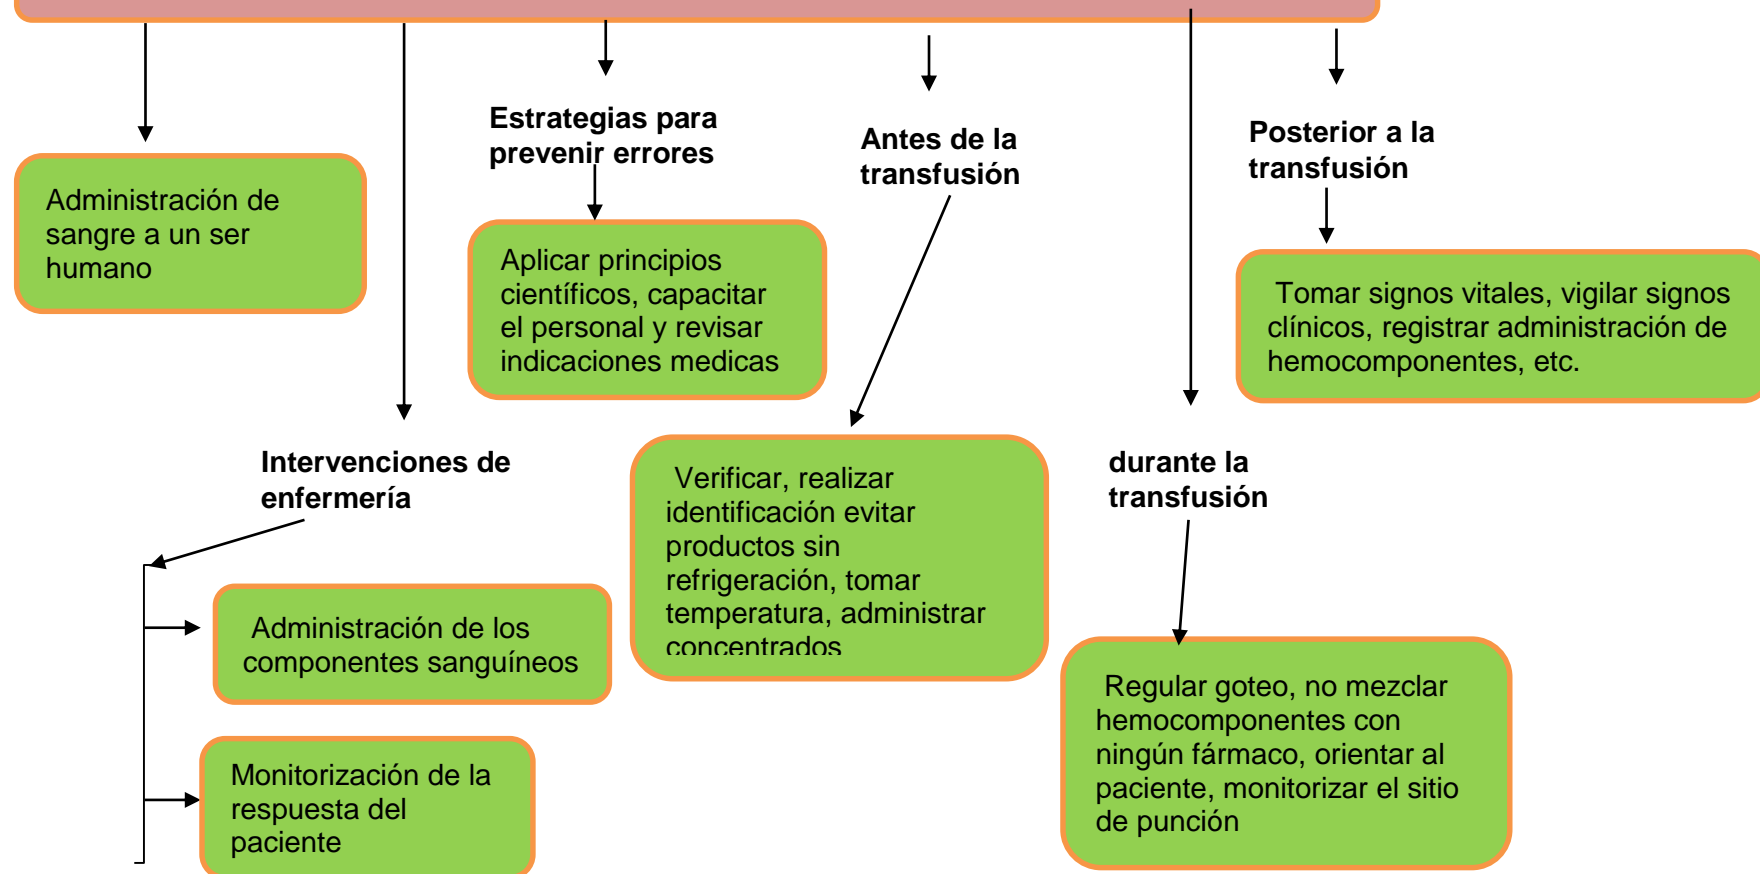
Administración de sangre a un ser humano

Estrategias para prevenir errores

Aplicar principios científicos, capacitar el personal y revisar indicaciones medicas

Antes de la transfusión

Posterior a la transfusión

Tomar signos vitales, vigilar signos clínicos, registrar administración de hemocomponentes, etc.

Intervenciones de enfermería

Verificar, realizar identificación evitar productos sin refrigeración, tomar temperatura, administrar concentrados

durante la transfusión

Administración de los componentes sanguíneos

Regular goteo, no mezclar hemocomponentes con ningún fármaco, orientar al paciente, monitorizar el sitio de punción

Monitorización de la respuesta del paciente